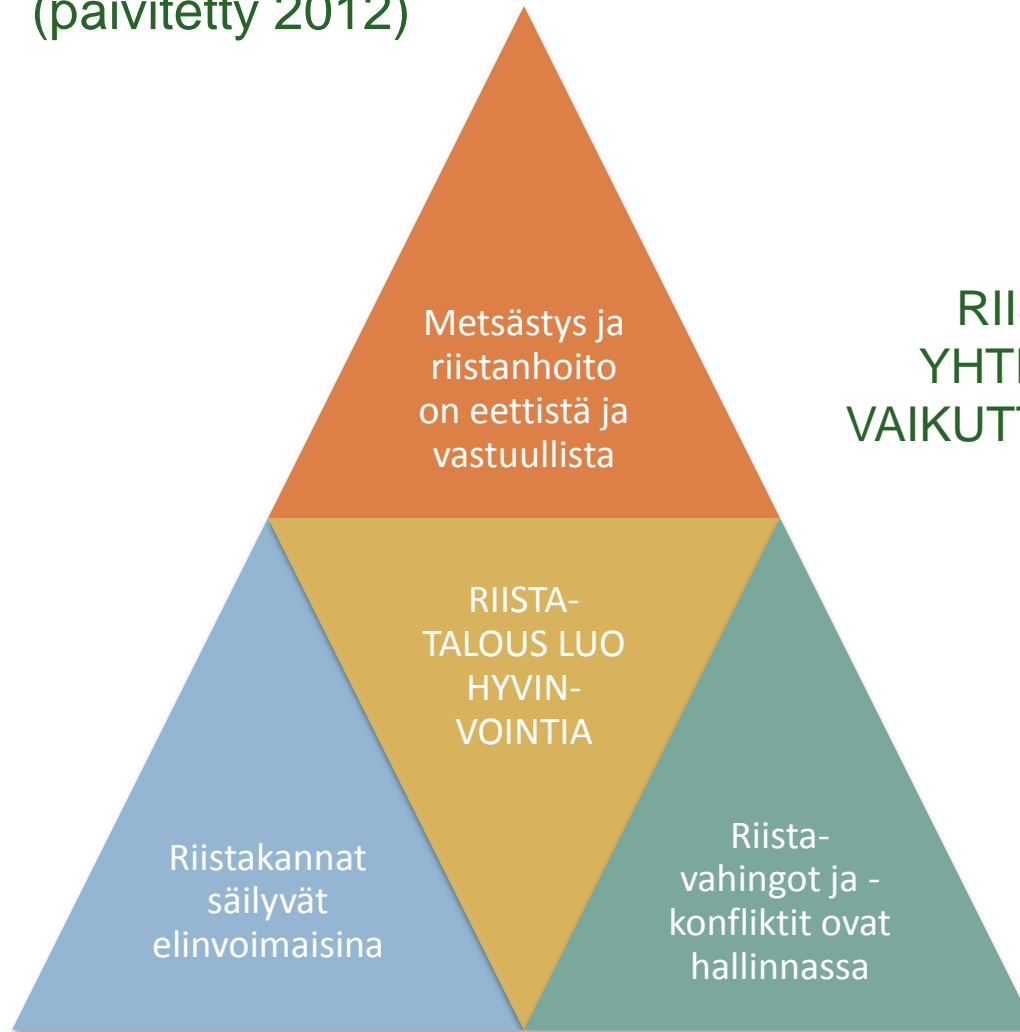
(päivitetty 2012)

Metsästys ja riistanhoito on eettistä ja vastuullista

RIISTATALOUS LUO HYVINVOINTIA

Riistakannat säilyvät elinvoimaisina

Riistavahingot ja -konfliktit ovat hallinnassa

RII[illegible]
YHT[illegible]
VAIKUT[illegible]